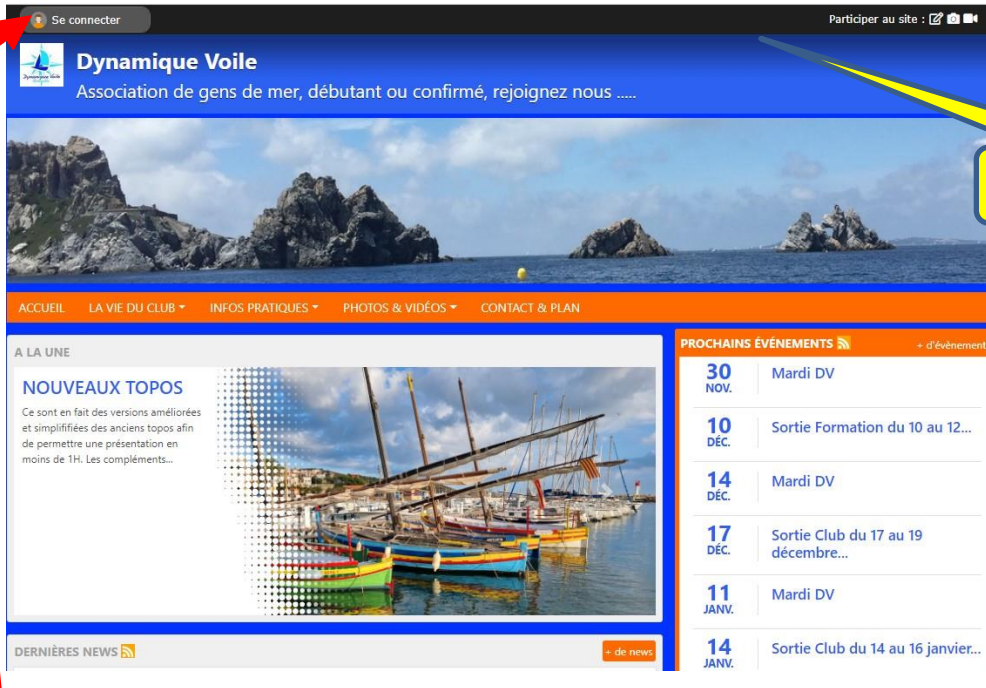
Se connecter

Participer au site :

Dynamique Voile

Association de gens de mer, débutant ou confirmé, rejoignez nous .....

ACCUEIL LA VIE DU CLUB INFOS PRATIQUES PHOTOS & VIDÉOS CONTACT & PLAN

A LA UNE

NOUVEAUX TOPOS

Ce sont en fait des versions améliorées et simplifiées des anciens topos afin de permettre une présentation en moins de 1H. Les compléments...

PROCHAINS ÉVÉNEMENTS

+ d'évènement

30 NOV. Mardi DV

10 DÉC. Sortie Formation du 10 au 12...

14 DÉC. Mardi DV

17 DÉC. Sortie Club du 17 au 19 décembre...

11 JANV. Mardi DV

14 JANV. Sortie Club du 14 au 16 janvier...

DERNIÈRES NEWS

+ de news